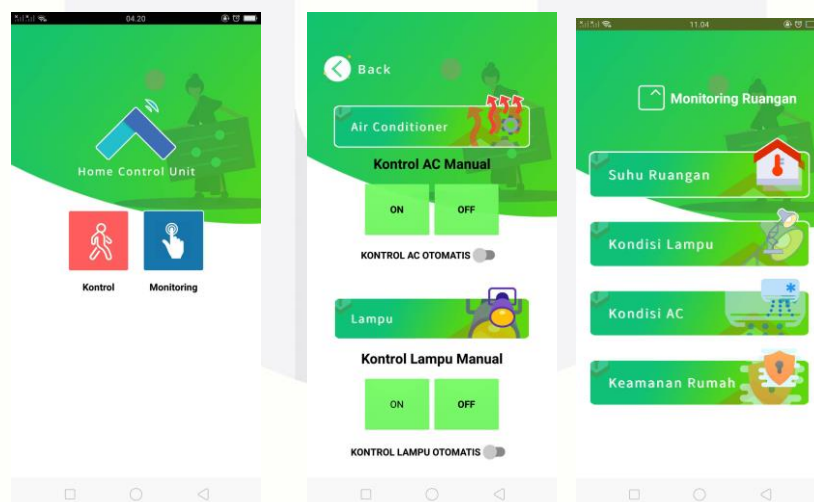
04.20

Home Control Unit

Kontrol

Monitoring

Back

Air Conditioner

Kontrol AC Manual

ON

OFF

KONTROL AC OTOMATIS

Lampu

Kontrol Lampu Manual

ON

OFF

KONTROL LAMPU OTOMATIS

11.04

Monitoring Ruangan

Suhu Ruangan

Kondisi Lampu

Kondisi AC

Keamanan Rumah